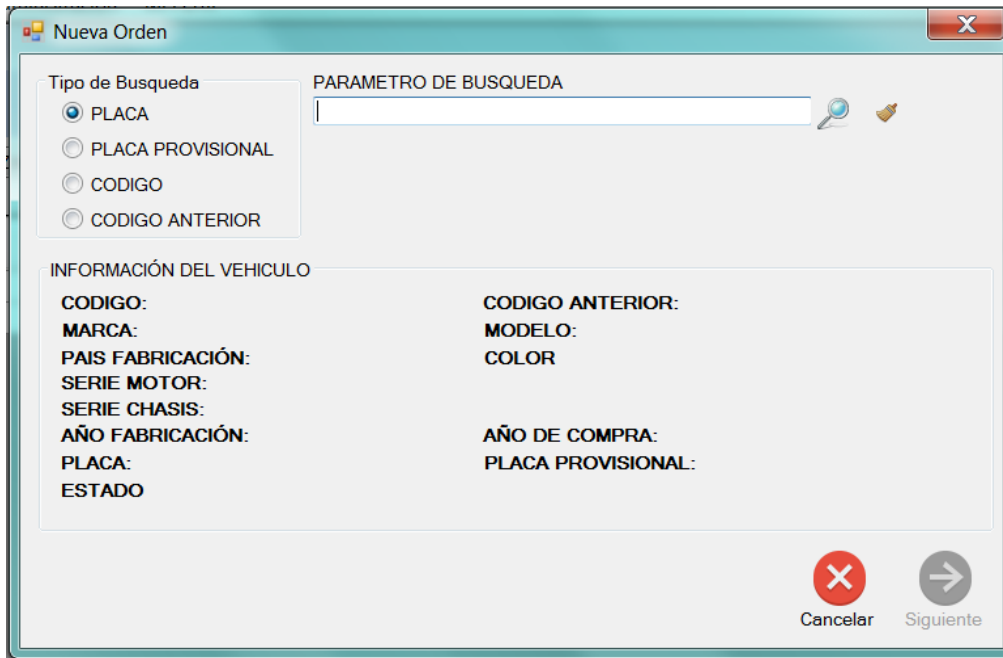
Nueva Orden

Tipo de Busqueda
PLACA
PLACA PROVISIONAL
CODIGO
CODIGO ANTERIOR

PARAMETRO DE BUSQUEDA

INFORMACIÓN DEL VEHICULO
CODIGO:
MARCA:
PAIS FABRICACIÓN:
SERIE MOTOR:
SERIE CHASIS:
AÑO FABRICACIÓN:
PLACA:
ESTADO

CODIGO ANTERIOR:
MODELO:
COLOR
AÑO DE COMPRA:
PLACA PROVISIONAL:

Cancelar
Siguiente